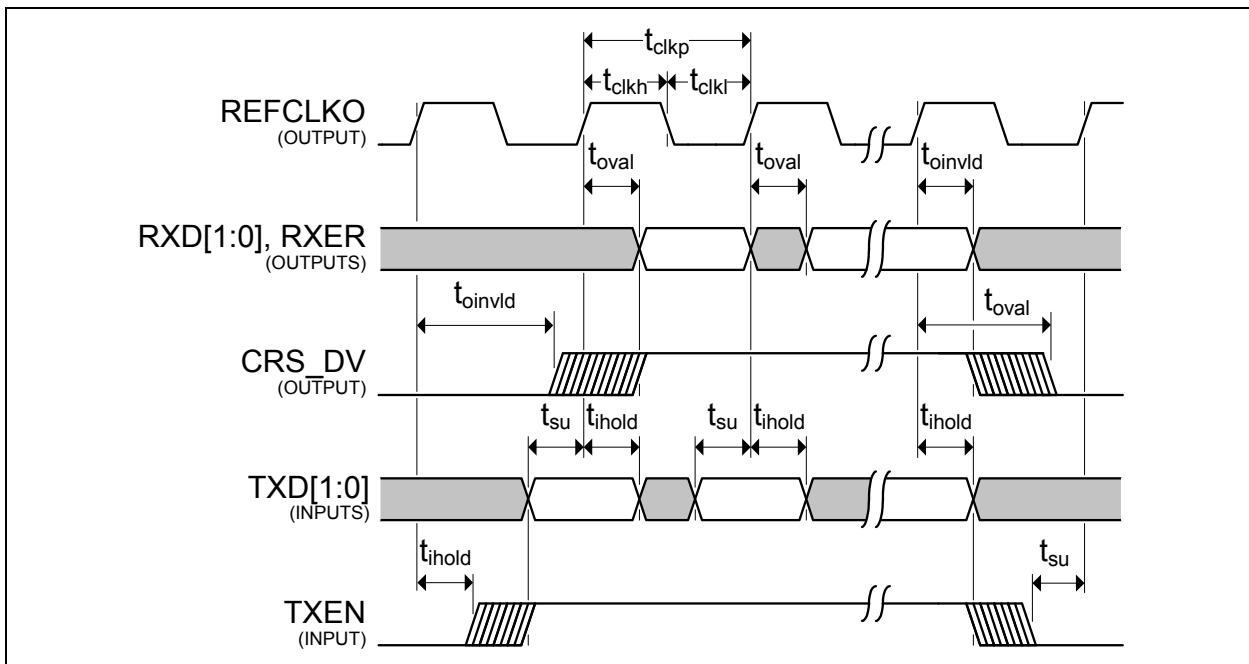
$t_{clkp}$
$t_{clkh}$ $t_{clkl}$

REFCLKO
(OUTPUT)

$t_{oval}$ $t_{oval}$ $t_{oinvld}$

RXD[1:0], RXER
(OUTPUTS)

$t_{oinvld}$ $t_{oval}$

CRS_DV
(OUTPUT)

$t_{su}$ $t_{ihold}$ $t_{su}$ $t_{ihold}$ $t_{ihold}$

TXD[1:0]
(INPUTS)

$t_{ihold}$ $t_{su}$

TXEN
(INPUT)